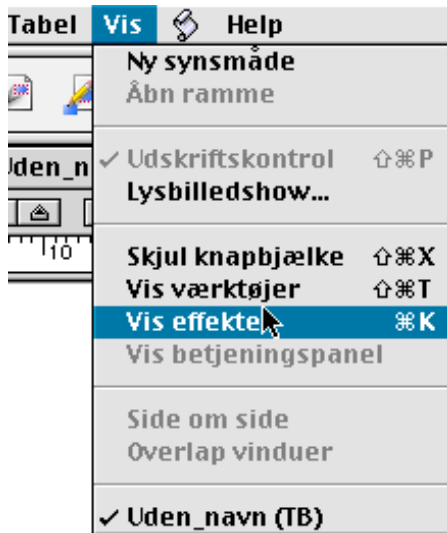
Tabel Vis Help

Ny synsmåde
Åbn ramme

✓ Udskriftskontrol ⇧⌘P
Lysbilledshow...

Skjul knapbjælke ⇧⌘X
Vis værktøjer ⇧⌘T
Vis effekter ⌘K
Vis betjeningspanel

Side om side
Overlap vinduer

✓ Uden_navn (TB)

Uden_n
10